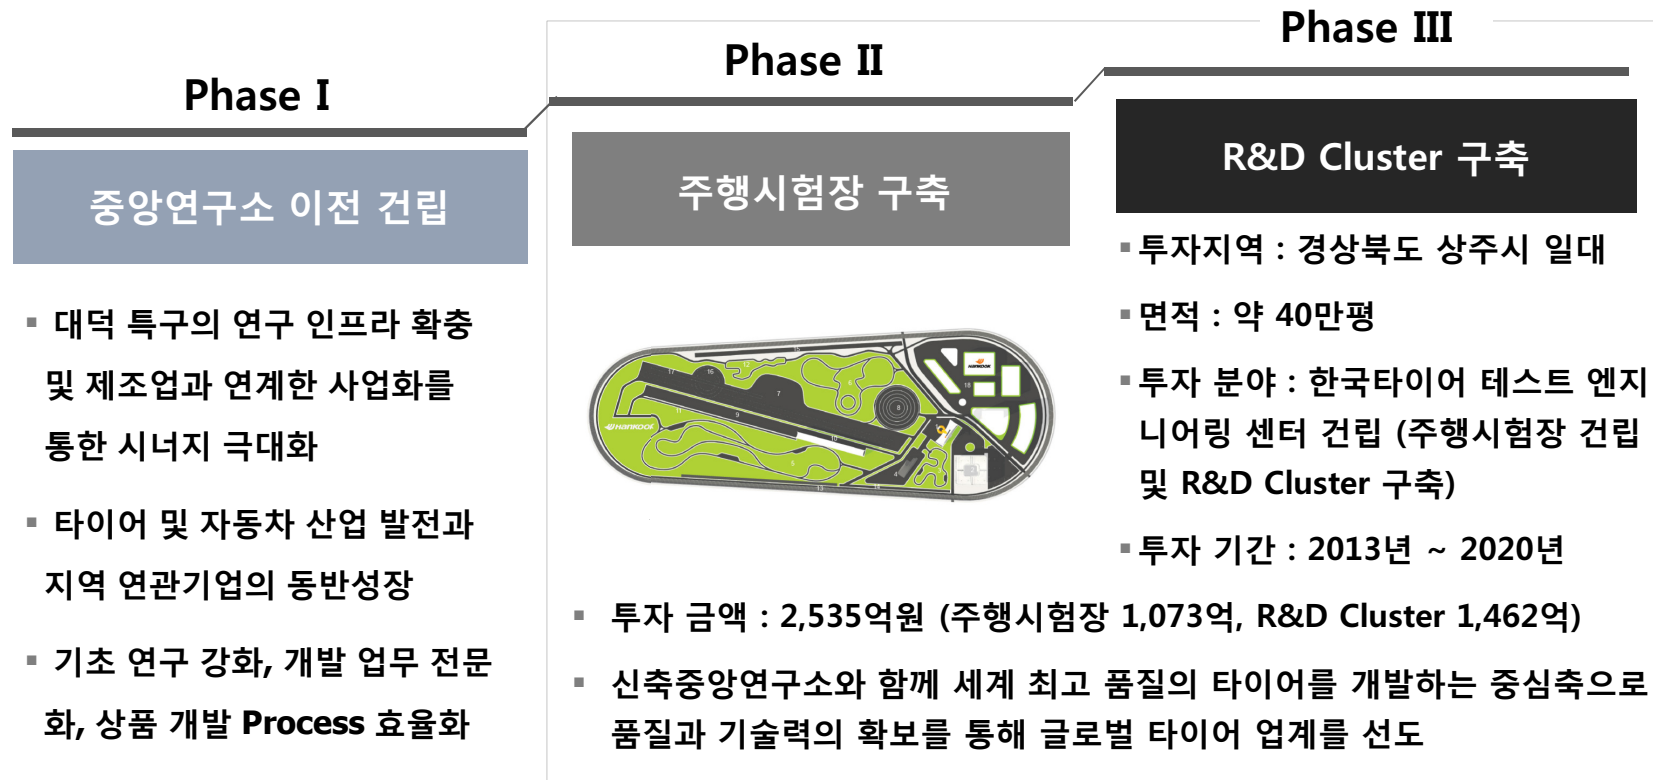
Phase I

중앙연구소 이전 건립

▪ 대덕 특구의 연구 인프라 확충 및 제조업과 연계한 사업화를 통한 시너지 극대화

▪ 타이어 및 자동차 산업 발전과 지역 연관기업의 동반성장

▪ 기초 연구 강화, 개발 업무 전문화, 상품 개발 Process 효율화

Phase II

주행시험장 구축

Phase III

R&D Cluster 구축

▪ 투자지역 : 경상북도 상주시 일대

▪ 면적 : 약 40만평

▪ 투자 분야 : 한국타이어 테스트 엔지니어링 센터 건립 (주행시험장 건립 및 R&D Cluster 구축)

▪ 투자 기간 : 2013년 ~ 2020년

▪ 투자 금액 : 2,535억원 (주행시험장 1,073억, R&D Cluster 1,462억)

▪ 신축중앙연구소와 함께 세계 최고 품질의 타이어를 개발하는 중심축으로 품질과 기술력의 확보를 통해 글로벌 타이어 업계를 선도